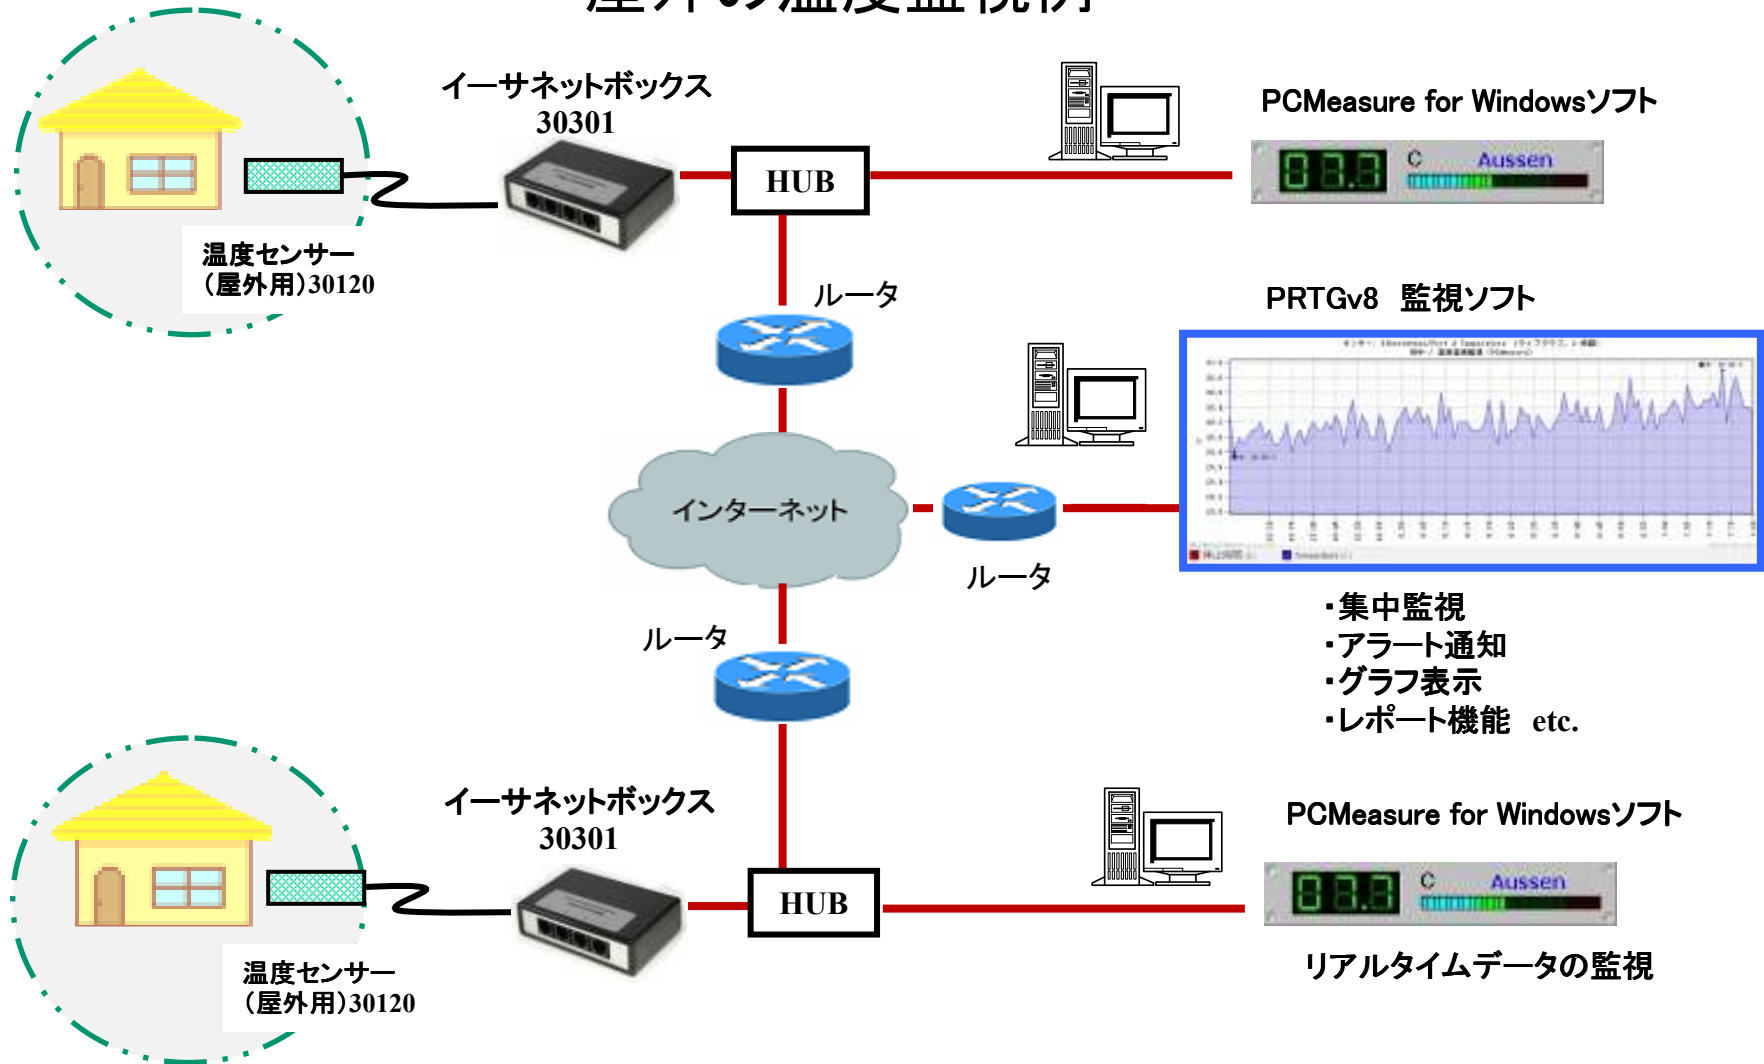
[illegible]

イーサネットボックス
30301

HUB

PCMeasure for Windowsソフト

88.8 C Aussen

温度センサー
(屋外用)30120

ルータ

PRTGv8 監視ソフト

インターネット

ルータ

・集中監視
・アラート通知
・グラフ表示
・レポート機能 etc.

ルータ

イーサネットボックス
30301

PCMeasure for Windowsソフト

HUB

88.8 C Aussen

温度センサー
(屋外用)30120

リアルタイムデータの監視